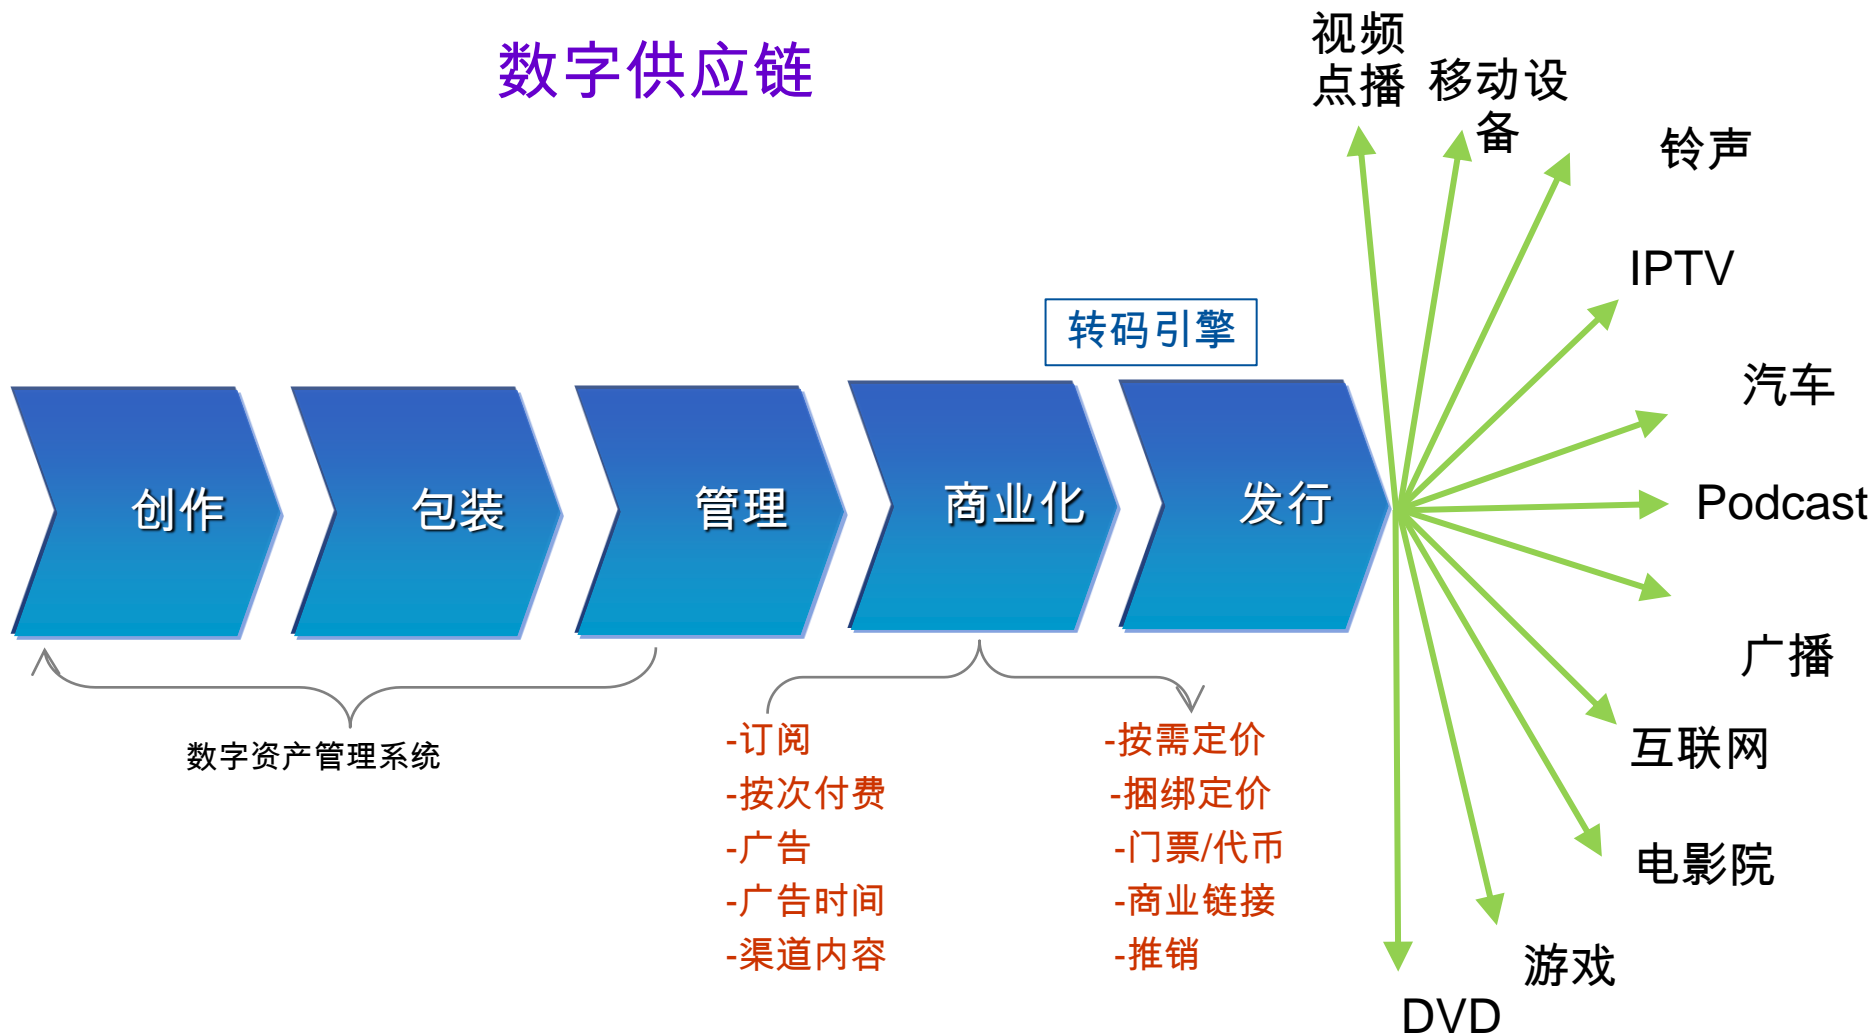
数字供应链

转码引擎

创作

包装

管理

商业化

发行

数字资产管理系统

-订阅
-按次付费
-广告
-广告时间
-渠道内容

-按需定价
-捆绑定价
-门票/代币
-商业链接
-推销

视频点播

移动设备

铃声

IPTV

汽车

Podcast

广播

互联网

电影院

游戏

DVD